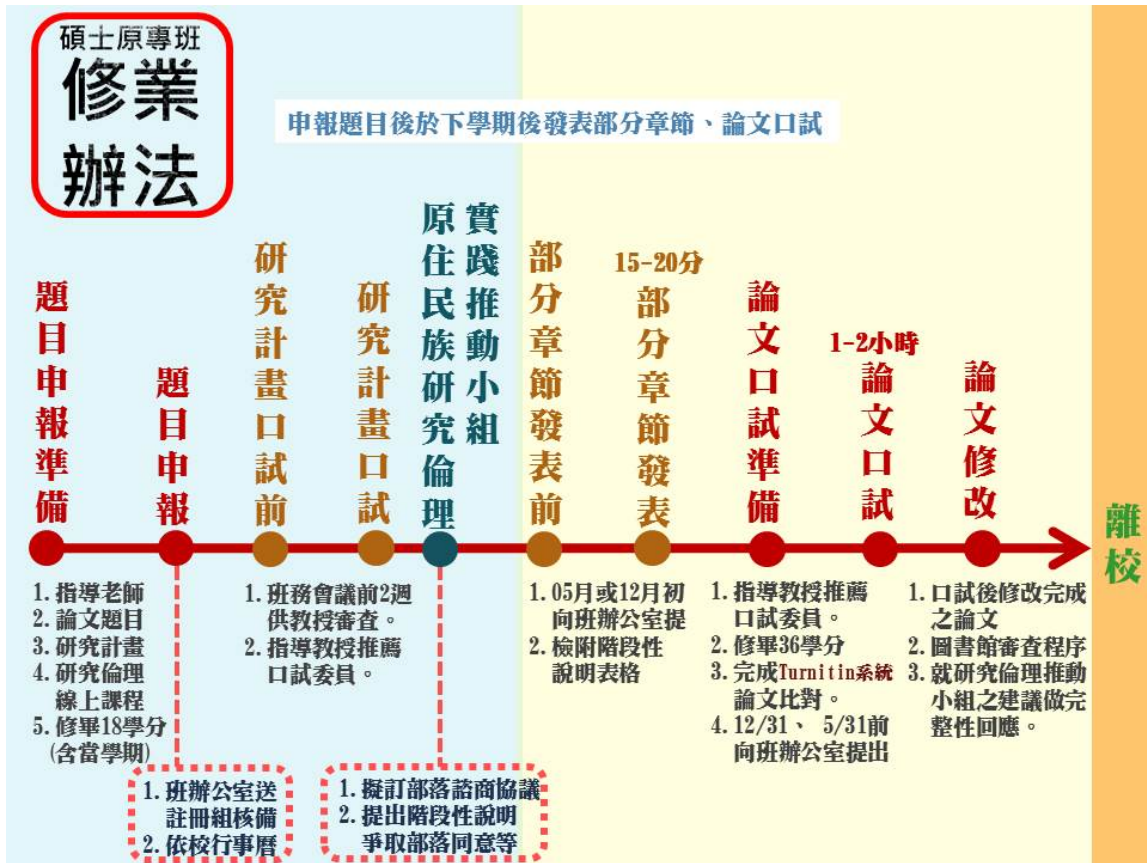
碩士原專班
修業
辦法

申報題目後於下學期後發表部分章節、論文口試

題目申報準備

題目申報

研究計畫口試前

研究計畫口試

原住民族研究倫理

實踐推動小組

部分章節發表前

15-20分
部分章節發表

論文口試準備

1-2小時
論文口試

論文修改

離校

1. 指導老師
2. 論文題目
3. 研究計畫
4. 研究倫理線上課程
5. 修畢18學分(含當學期)

1. 班務會議前2週供教授審查。
2. 指導教授推薦口試委員。

1. 05月或12月初向班辦公室提
2. 檢附階段性說明表格

1. 指導教授推薦口試委員。
2. 修畢36學分
3. 完成Turnitin系統論文比對。
4. 12/31、 5/31前向班辦公室提出

1. 口試後修改完成之論文
2. 圖書館審查程序
3. 就研究倫理推動小組之建議做完整性回應。

1. 班辦公室送註冊組核備
2. 依校行事曆

1. 擬訂部落諮商協議
2. 提出階段性說明爭取部落同意等